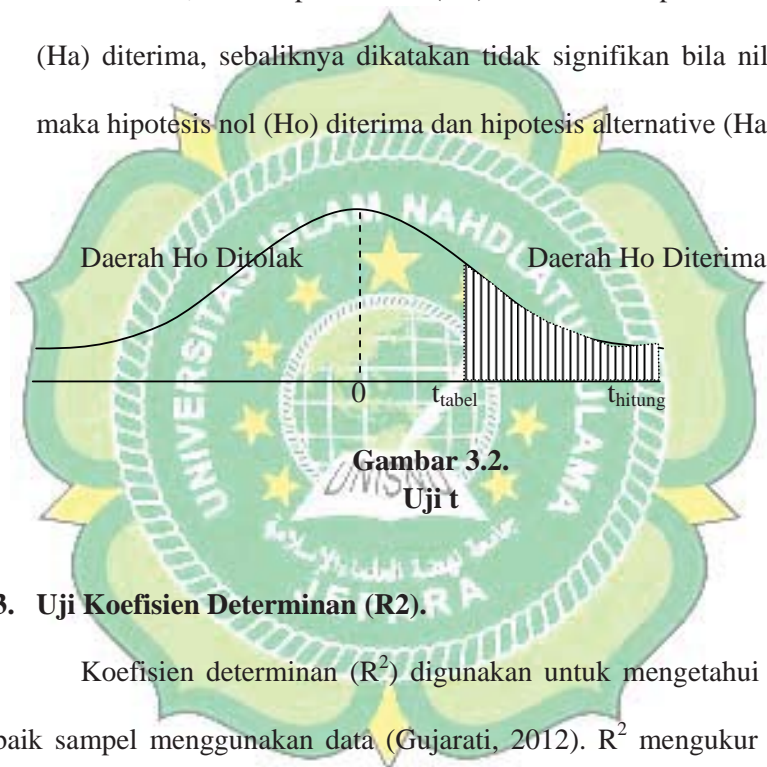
(Ha) diterima, sebaliknya dikatakan tidak signifikan bila nil

maka hipotesis nol (Ho) diterima dan hipotesis alternative (Ha

Daerah Ho Ditolak

Daerah Ho Diterima

0

$t_{tabel}$

$t_{hitung}$

Gambar 3.2.
Uji t

UNISNU

JEPARA

3. Uji Koefisien Determinan (R2).

Koefisien determinan ($R^2$) digunakan untuk mengetahui

baik sampel menggunakan data (Gujarati, 2012). $R^2$ mengukur